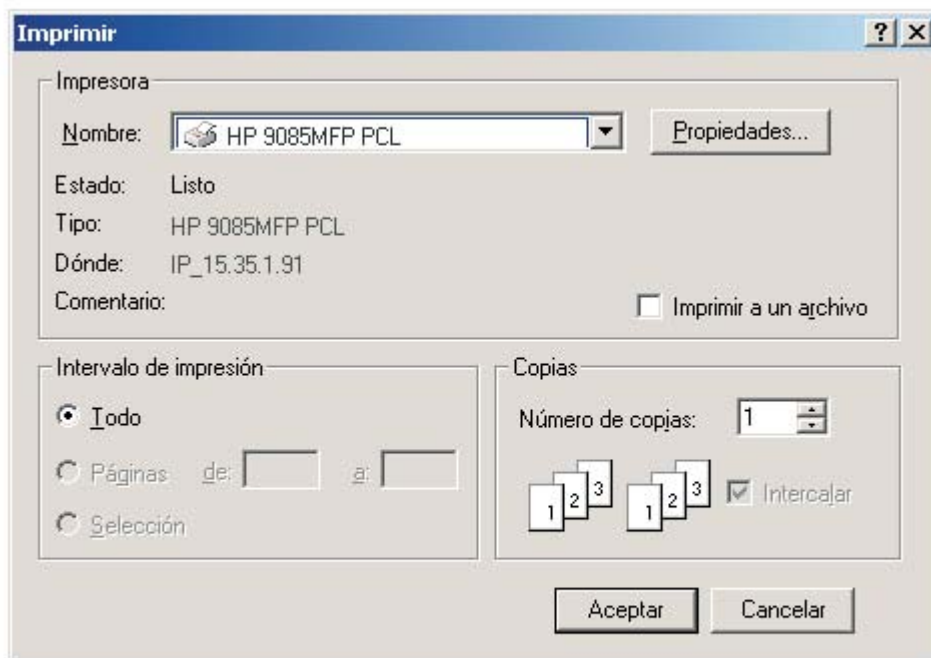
Imprimir ? ×

Impresora

Nombre: HP 9085MFP PCL

Propiedades...

Estado: Listo

Tipo: HP 9085MFP PCL

Dónde: IP_15.35.1.91

Comentario:

Imprimir a un archivo

Intervalo de impresión

Todo

Páginas de: a:

Selección

Copias

Número de copias: 1

1 2 3 1 2 3

Intercalar

Aceptar

Cancelar